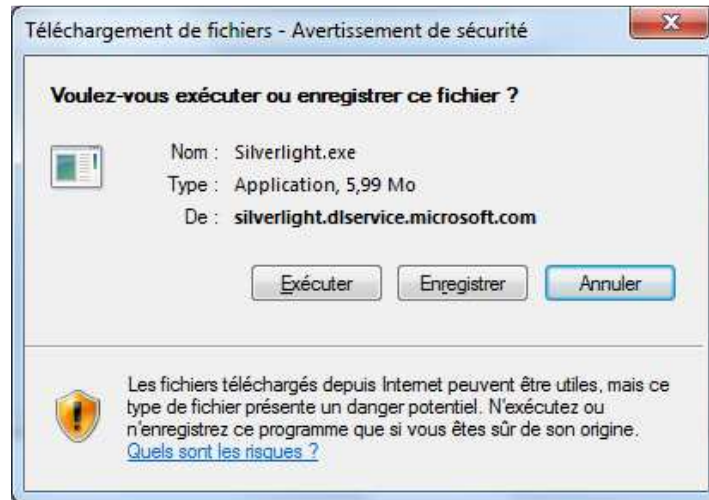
Téléchargement de fichiers - Avertissement de sécurité

Voulez-vous exécuter ou enregistrer ce fichier ?

Nom : Silverlight.exe
Type : Application, 5,99 Mo
De : silverlight.dlservice.microsoft.com

Exécuter | Enregistrer | Annuler

Les fichiers téléchargés depuis Internet peuvent être utiles, mais ce type de fichier présente un danger potentiel. N'exécutez ou n'enregistrez ce programme que si vous êtes sûr de son origine. Quels sont les risques ?